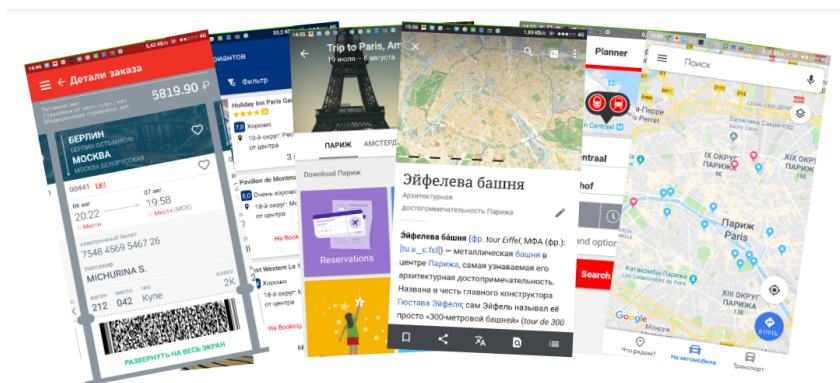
14:44 5,45 КБ/с 4G
Детали заказа
5819.90 ₽
Питание: нет
Страховой от несч. случ.: нет
Медицинская страховка: нет
БЕРЛИН
БЕРЛИН ОСТБАНХОФ
МОСКВА
МОСКВА БЕЛОРУССКАЯ
00441
06 авг
20:22
07 авг
19:58
Места
Места (МСК)
электронный билет
7548 4569 5467 26
пассажир
MICHURINA S.
вагон
212
место
042
тип
Купе
класс
2К
РАЗВЕРНУТЬ НА ВЕСЬ ЭКРАН

22,2 КБ/с
риантов
Фильтр
Holiday Inn Paris Ga
Хорошо
18-й округ: Рес
от центра
3
Pavillon de Montm
Очень хорошо
18-й округ: М
от центра
На Book
st Western Le 1
Хорошо
18-й округ: М
от центра
На Booking

Trip to Paris, Am
19 июля – 8 августа
ПАРИЖ
АМСТЕРД
Download Париж
Reservations

15:06 1,89 КБ/с 4G
Эйфелева башня
Архитектурная достопримечательность Парижа
Эйфелева башня (фр. tour Eiffel, МФА (фр.): [tu.ʁ‿ɛ.fɛl]) — металлическая башня в центре Парижа, самая узнаваемая его архитектурная достопримечательность. Названа в честь главного конструктора Гюстава Эйфеля; сам Эйфель называл её просто «300-метровой башней» (tour de 300

Planner
Centraal
ntraal
hof
and option
Search

Поиск
IX ОКРУГ
XIX ОКРУГ
Париж
Paris
XIII ОКРУГ
В ПУТЬ
Что рядом?
На автомобиле
Транспорт
Google